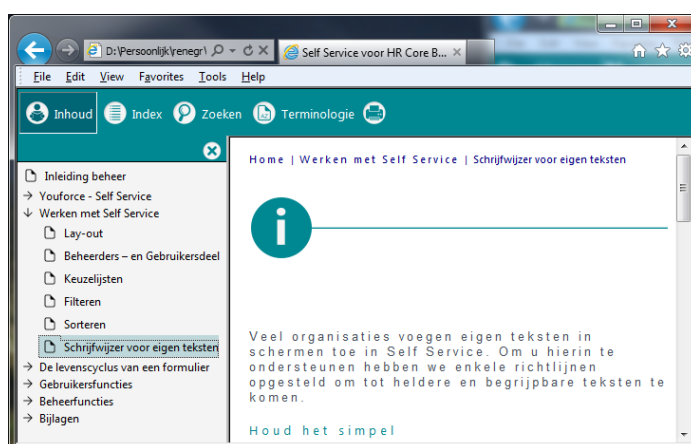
D:\Persoonlijk\renegr\ Self Service voor HR Core B...

File Edit View Favorites Tools Help

Inhoud Index Zoeken Terminologie

Inleiding beheer
Youforce - Self Service
Werken met Self Service
Lay-out
Beheerders – en Gebruikersdeel
Keuzelijsten
Filteren
Sorteren
Schrijfwijzer voor eigen teksten
De levenscyclus van een formulier
Gebruikersfuncties
Beheerfuncties
Bijlagen

Home | Werken met Self Service | Schrijfwijzer voor eigen teksten

i

Veel organisaties voegen eigen teksten in schermen toe in Self Service. Om u hierin te ondersteunen hebben we enkele richtlijnen opgesteld om tot heldere en begrijpbare teksten te komen.

Houd het simpel